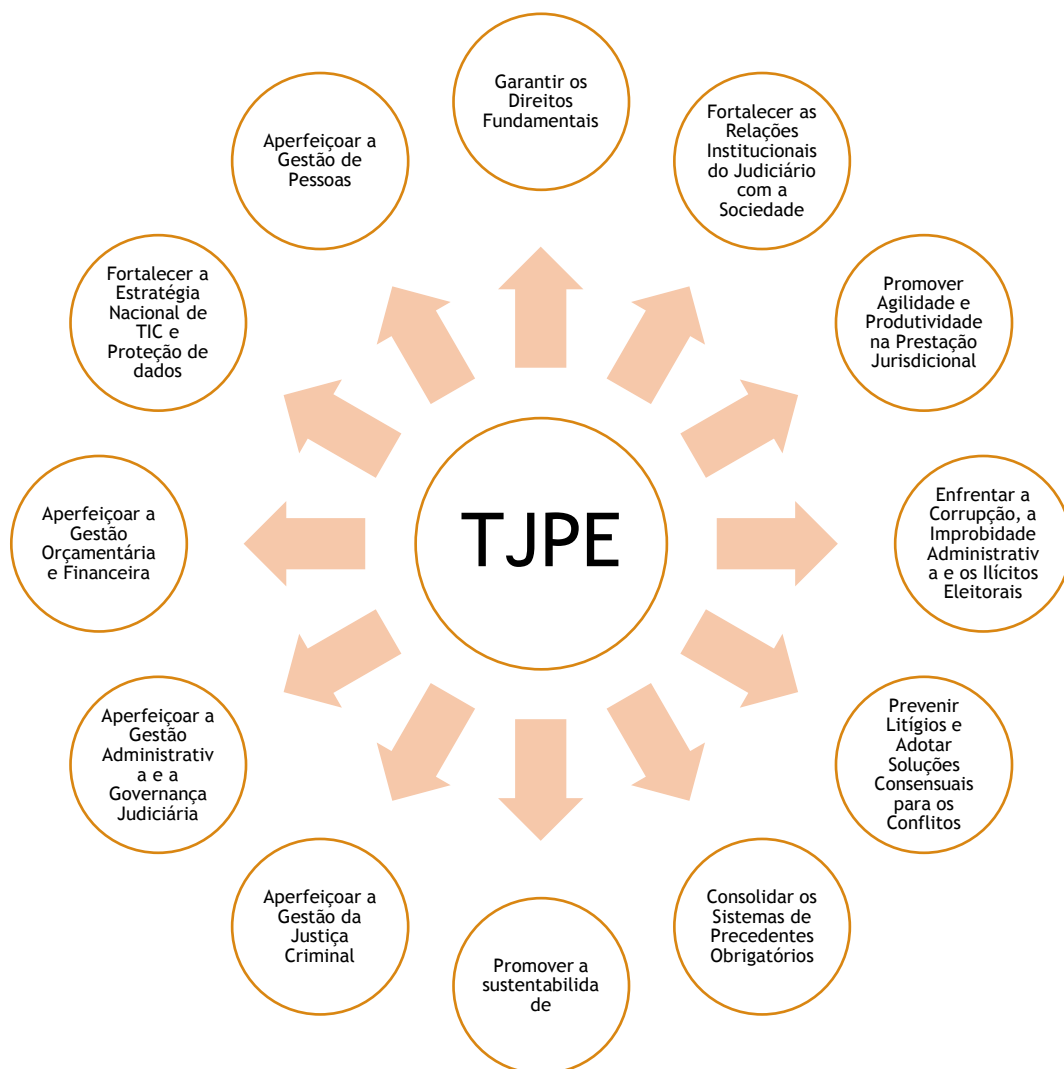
TJPE

Garantir os Direitos Fundamentais

Fortalecer as Relações Institucionais do Judiciário com a Sociedade

Promover Agilidade e Produtividade na Prestação Jurisdicional

Enfrentar a Corrupção, a Improbidade Administrativa e os Ilícitos Eleitorais

Prevenir Litígios e Adotar Soluções Consensuais para os Conflitos

Consolidar os Sistemas de Precedentes Obrigatórios

Promover a sustentabilidade

Aperfeiçoar a Gestão da Justiça Criminal

Aperfeiçoar a Gestão Administrativa e a Governança Judiciária

Aperfeiçoar a Gestão Orçamentária e Financeira

Fortalecer a Estratégia Nacional de TIC e Proteção de dados

Aperfeiçoar a Gestão de Pessoas